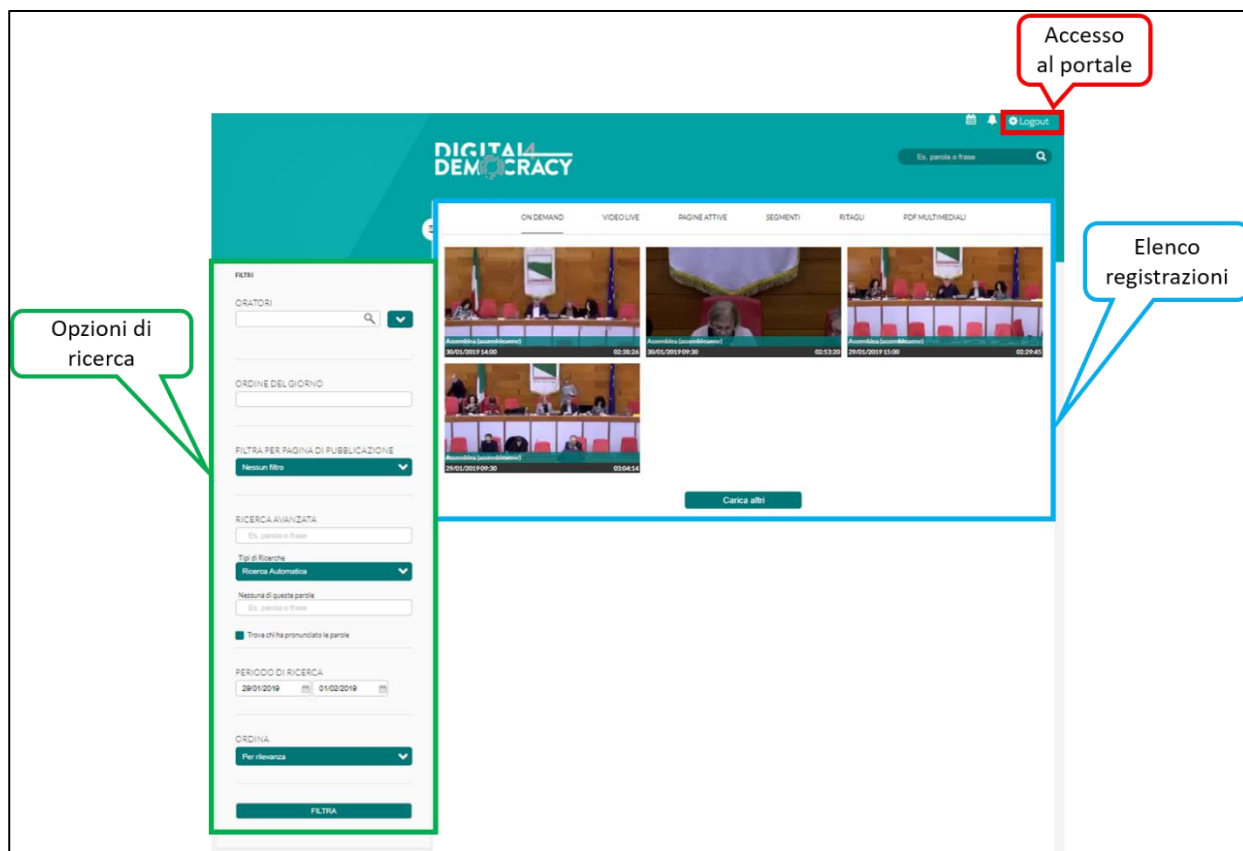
Accesso al portale

Logout

DIGITAL4 DEMOCRACY

Es. parola o frase

ON DEMAND
VIDEO LIVE
PAGINE ATTIVE
SEGMENTI
RITAGLI
PDF MULTIMEDIALI

Elenco registrazioni

Opzioni di ricerca

FILTRI

ORATORI

ORDINE DEL GIORNO

FILTRA PER PAGINA DI PUBBLICAZIONE
Nessun filtro

RICERCA AVANZATA
Es. parola o frase
Tipi di Ricerche
Ricerca Automatica
Nessuna di queste parole
Es. parola o frase
Trova chi ha pronunciato le parole

PERIODO DI RICERCA
29/01/2019
01/02/2019

ORDINA
Per rilevanza

FILTRA

Assemblea (assembleaeme)
30/01/2019 14:00
02:38:26

Assemblea (assembleaeme)
30/01/2019 09:30
02:53:20

Assemblea (assembleaeme)
29/01/2019 15:00
02:29:45

Assemblea (assembleaeme)
29/01/2019 09:30
03:04:14

Carica altri